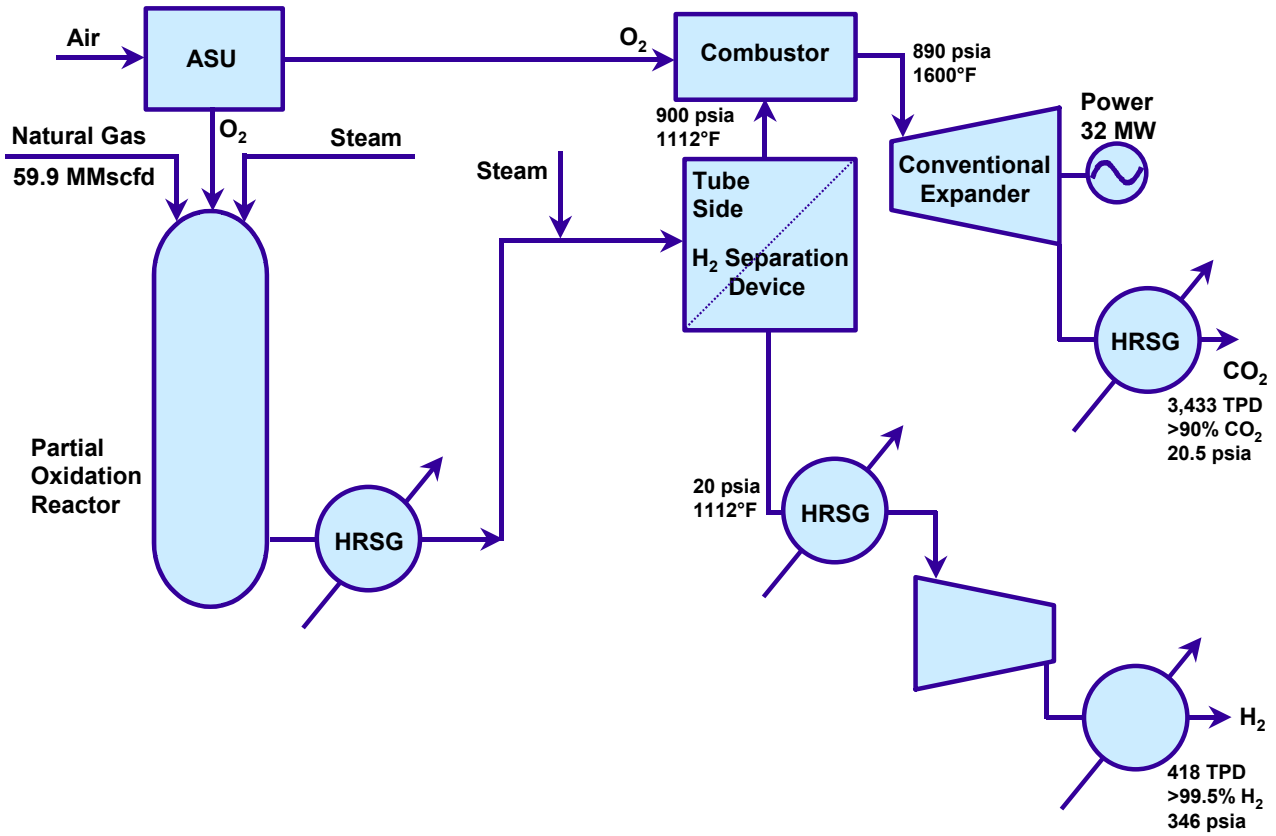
Air

ASU

$O_2$

Combustor

890 psia
1600°F

Power
32 MW

Natural Gas
59.9 MMscfd

$O_2$

Steam

900 psia
1112°F

Conventional Expander

Steam

Tube Side

$H_2$ Separation Device

HRSG

$CO_2$
3,433 TPD
>90% $CO_2$
20.5 psia

Partial Oxidation Reactor

HRSG

20 psia
1112°F

HRSG

$H_2$

418 TPD
>99.5% $H_2$
346 psia